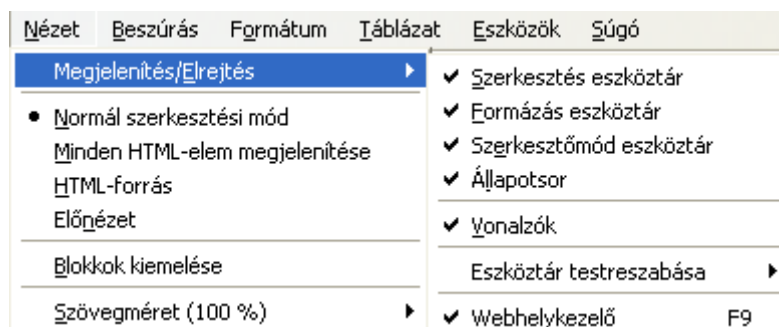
Nézet Beszúrás Formátum Táblázat Eszközök Súgó

Megjelenítés/Elrejtés

Normál szerkesztési mód
Minden HTML-elem megjelenítése
HTML-forrás
Előnézet

Blokkok kiemelése

Szövegméret (100 %)

Szerkesztés eszköztár
Formázás eszköztár
Szerkesztőmód eszköztár
Állapotsor

Vonalzók

Eszköztár testreszabása

Webhelykezelő F9